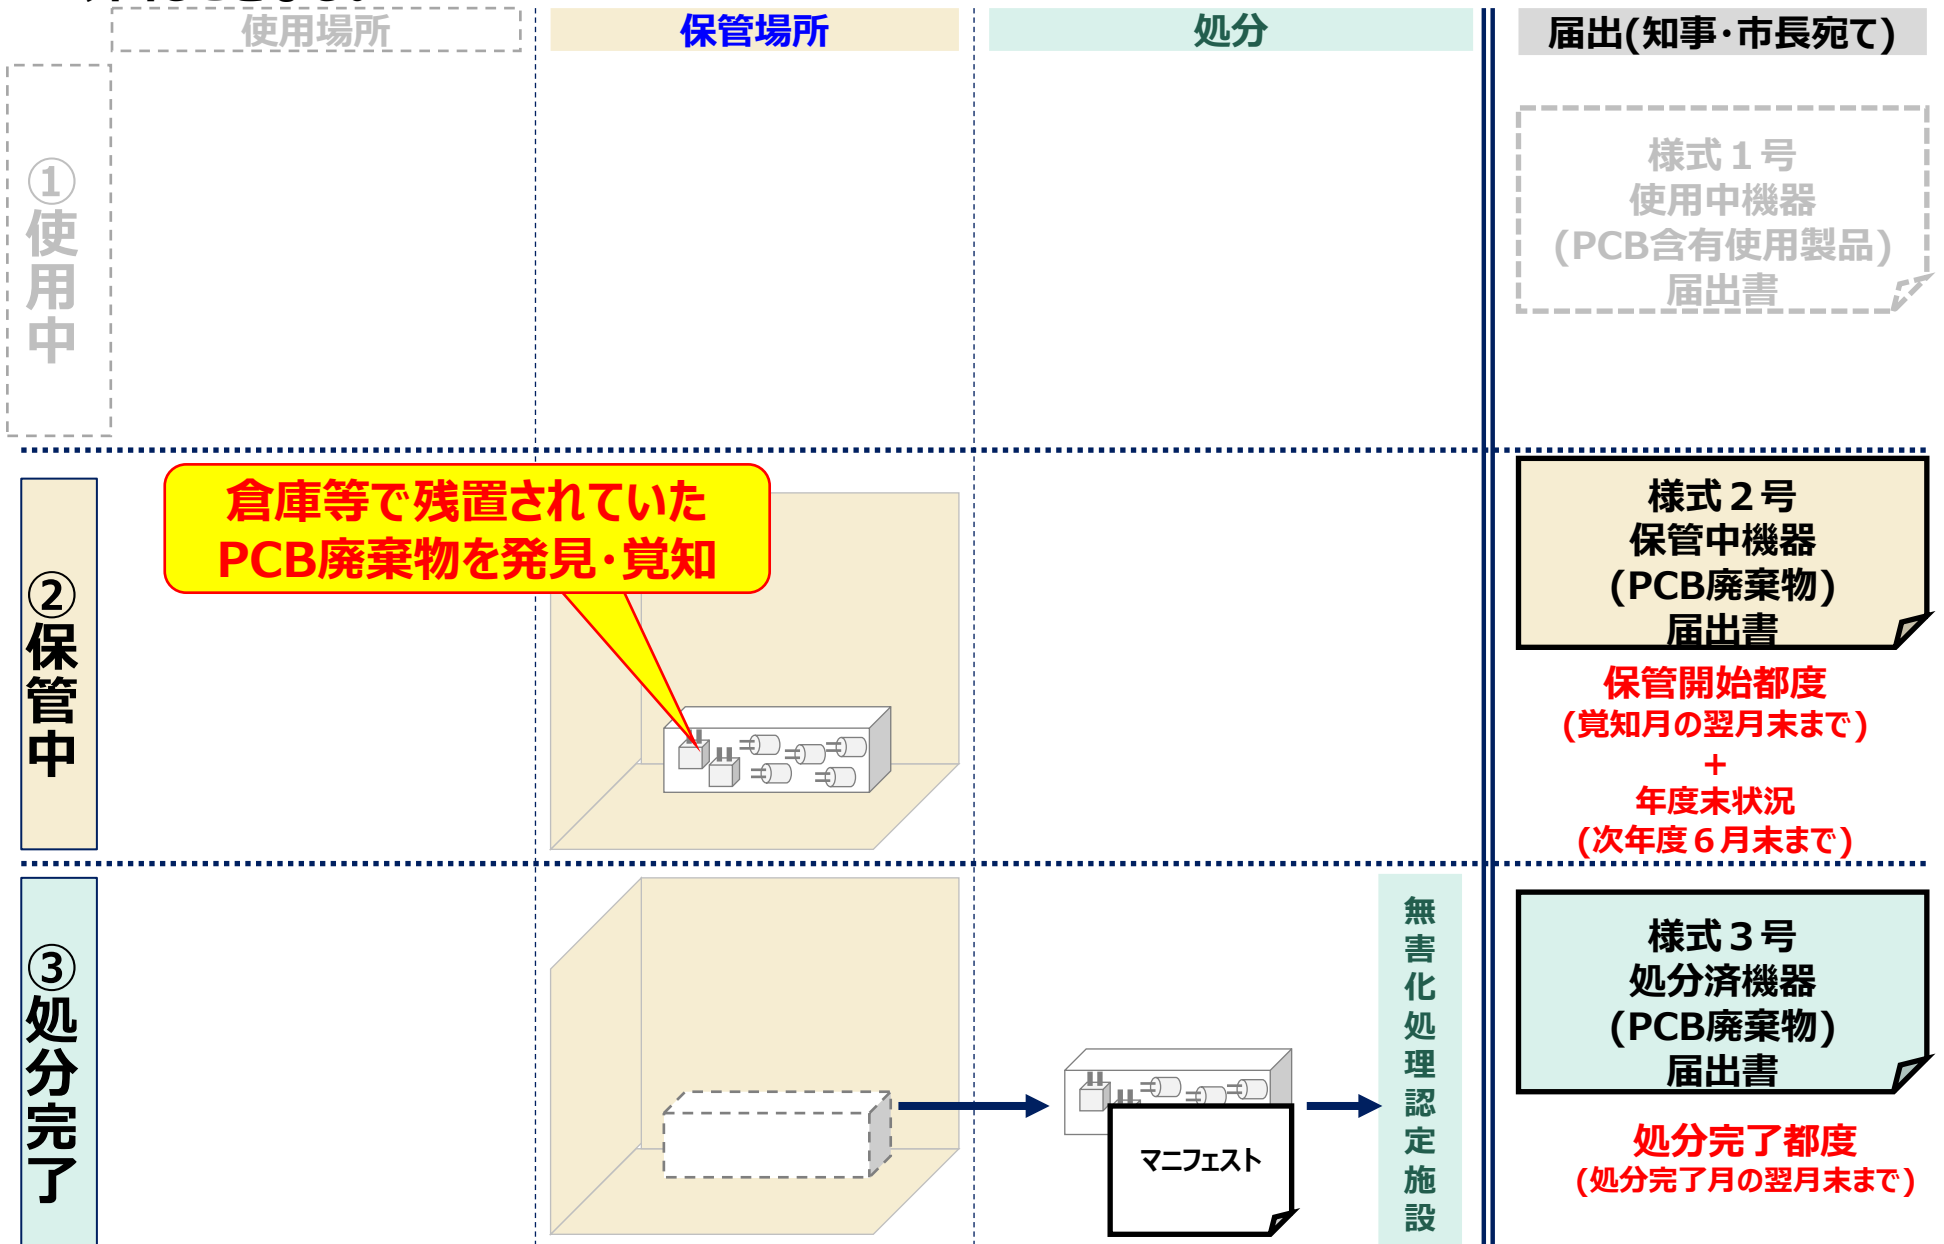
使用場所

保管場所

処分

届出(知事・市長宛て)

①使用中

様式1号
使用中機器
(PCB含有使用製品)
届出書

②保管中

倉庫等で残置されていた
PCB廃棄物を発見・覚知

様式2号
保管中機器
(PCB廃棄物)
届出書

保管開始都度
(覚知月の翌月末まで)
+
年度末状況
(次年度6月末まで)

③処分完了

マニフェスト

無害化処理認定施設

様式3号
処分済機器
(PCB廃棄物)
届出書

処分完了都度
(処分完了月の翌月末まで)